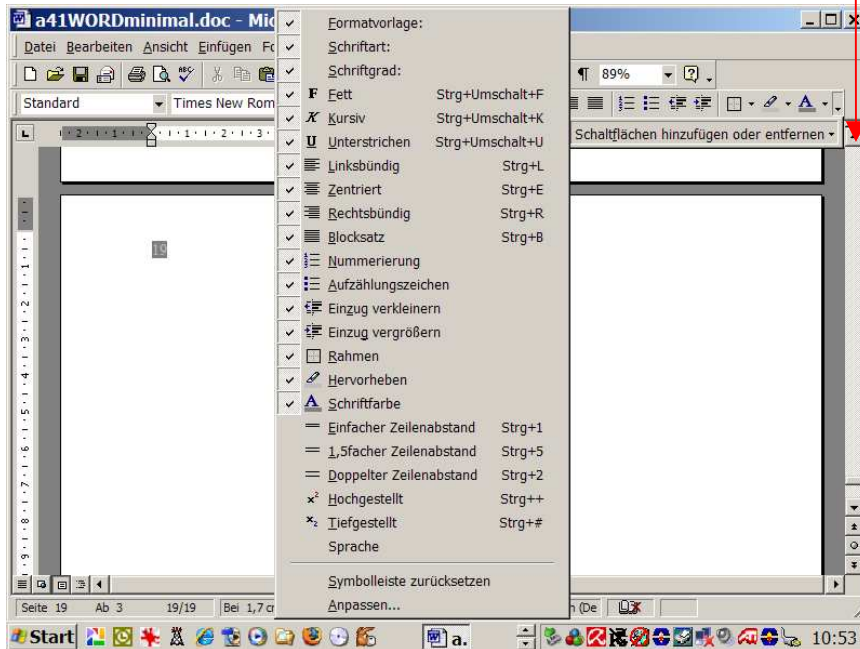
a41WORDminimal.doc - Mic

Datei Bearbeiten Ansicht Einfügen Fo

Standard Times New Rom

89%

19

Formatvorlage:
Schriftart:
Schriftgrad:
Fett Strg+Umschalt+F
Kursiv Strg+Umschalt+K
Unterstrichen Strg+Umschalt+U
Linksbündig Strg+L
Zentriert Strg+E
Rechtsbündig Strg+R
Blocksatz Strg+B
Nummerierung
Aufzählungszeichen
Einzug verkleinern
Einzug vergrößern
Rahmen
Hervorheben
Schriftfarbe
Einfacher Zeilenabstand Strg+1
1,5facher Zeilenabstand Strg+5
Doppelter Zeilenabstand Strg+2
Hochgestellt Strg++
Tiefgestellt Strg+#
Sprache
Symbolleiste zurücksetzen
Anpassen...

Schaltflächen hinzufügen oder entfernen

Seite 19 Ab 3 19/19 Bei 1,7 cm

n (De

Start

a.

10:53